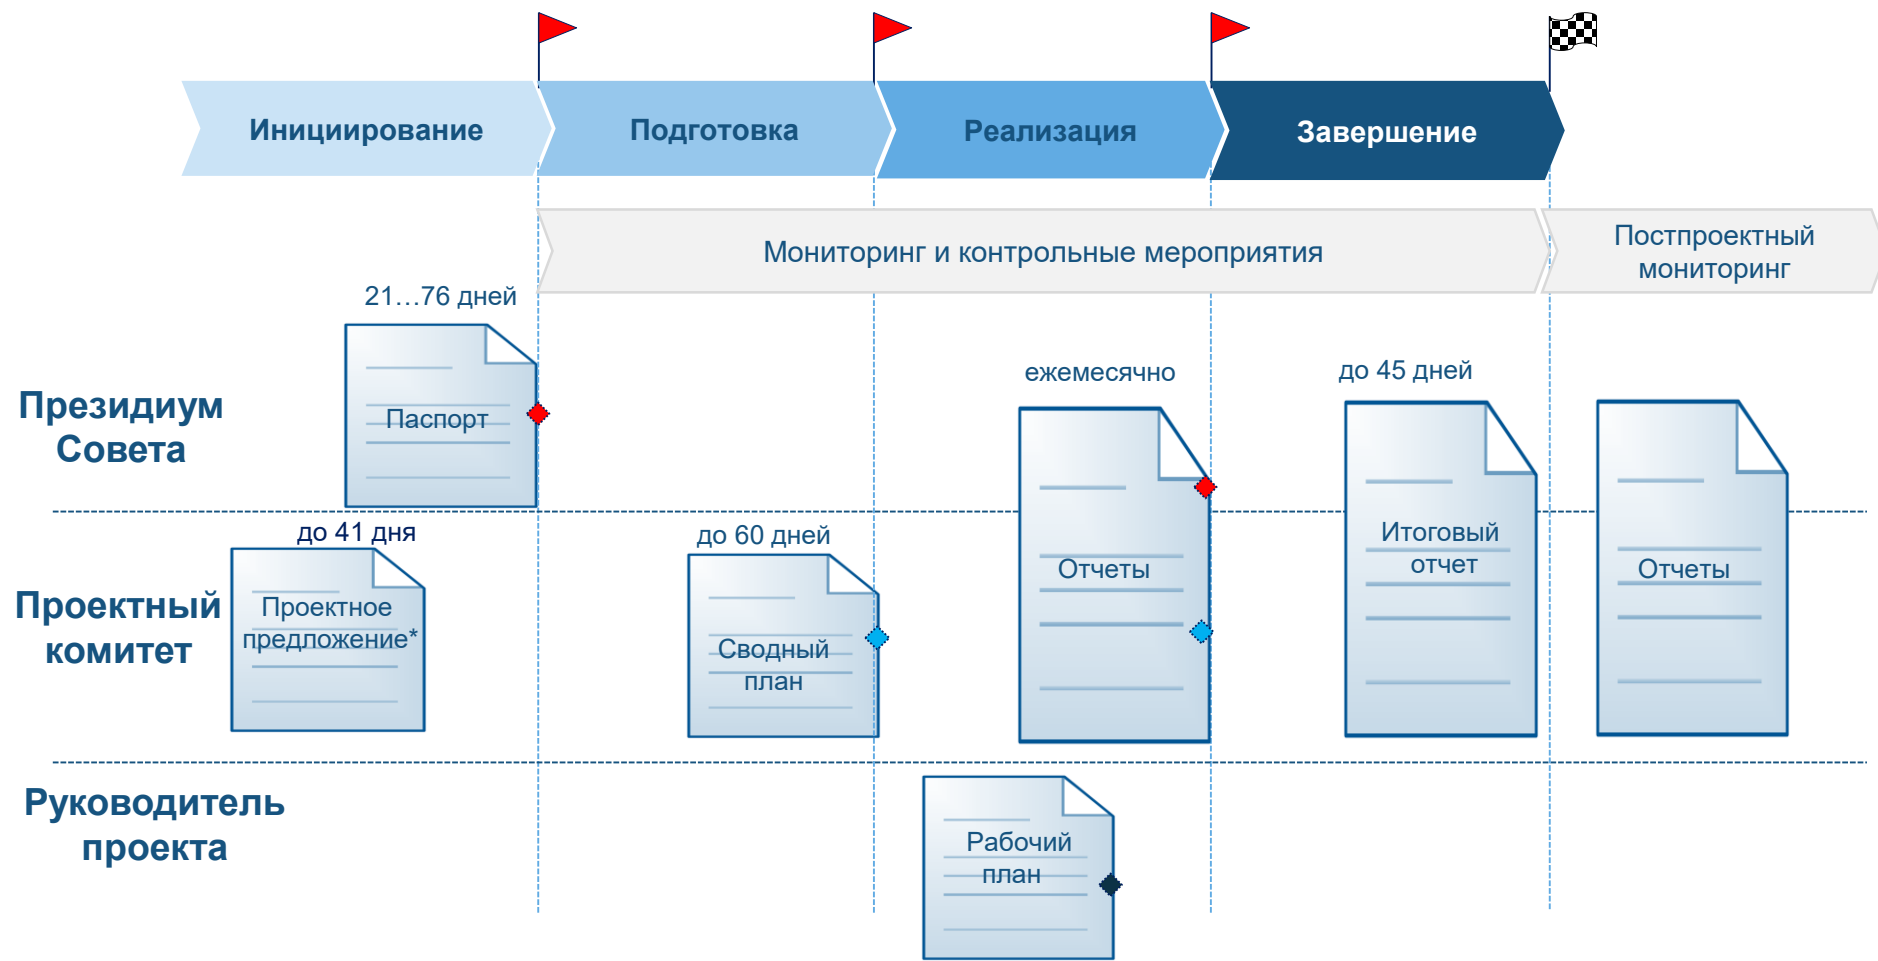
Инициирование

Подготовка

Реализация

Завершение

Мониторинг и контрольные мероприятия

Постпроектный мониторинг

21…76 дней

Президиум Совета

Паспорт

ежемесячно

до 45 дней

Отчеты

Итоговый отчет

Отчеты

до 41 дня

до 60 дней

Проектный комитет

Проектное предложение*

Сводный план

Руководитель проекта

Рабочий план